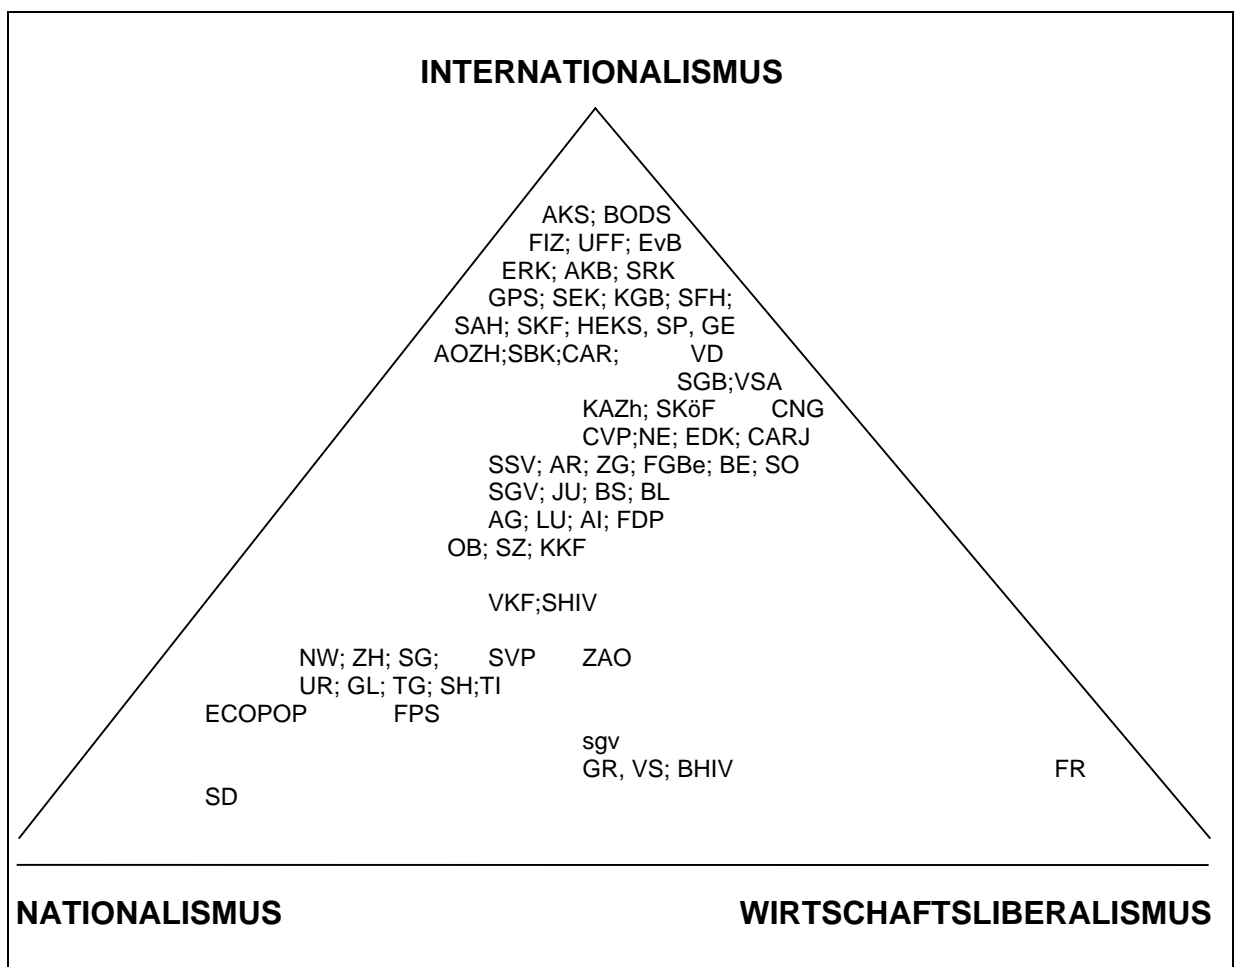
INTERNATIONALISMUS

AKS; BODS
FIZ; UFF; EvB
ERK; AKB; SRK
GPS; SEK; KGB; SFH;
SAH; SKF; HEKS, SP, GE
AOZH;SBK;CAR; VD
SGB;VSA
KAZh; SKöF CNG
CVP;NE; EDK; CARJ
SSV; AR; ZG; FGBe; BE; SO
SGV; JU; BS; BL
AG; LU; AI; FDP
OB; SZ; KKF

VKF;SHIV

NW; ZH; SG; SVP ZAO
UR; GL; TG; SH;TI
ECOPOP FPS
sgv
GR, VS; BHIV FR
SD

NATIONALISMUS WIRTSCHAFTSLIBERALISMUS